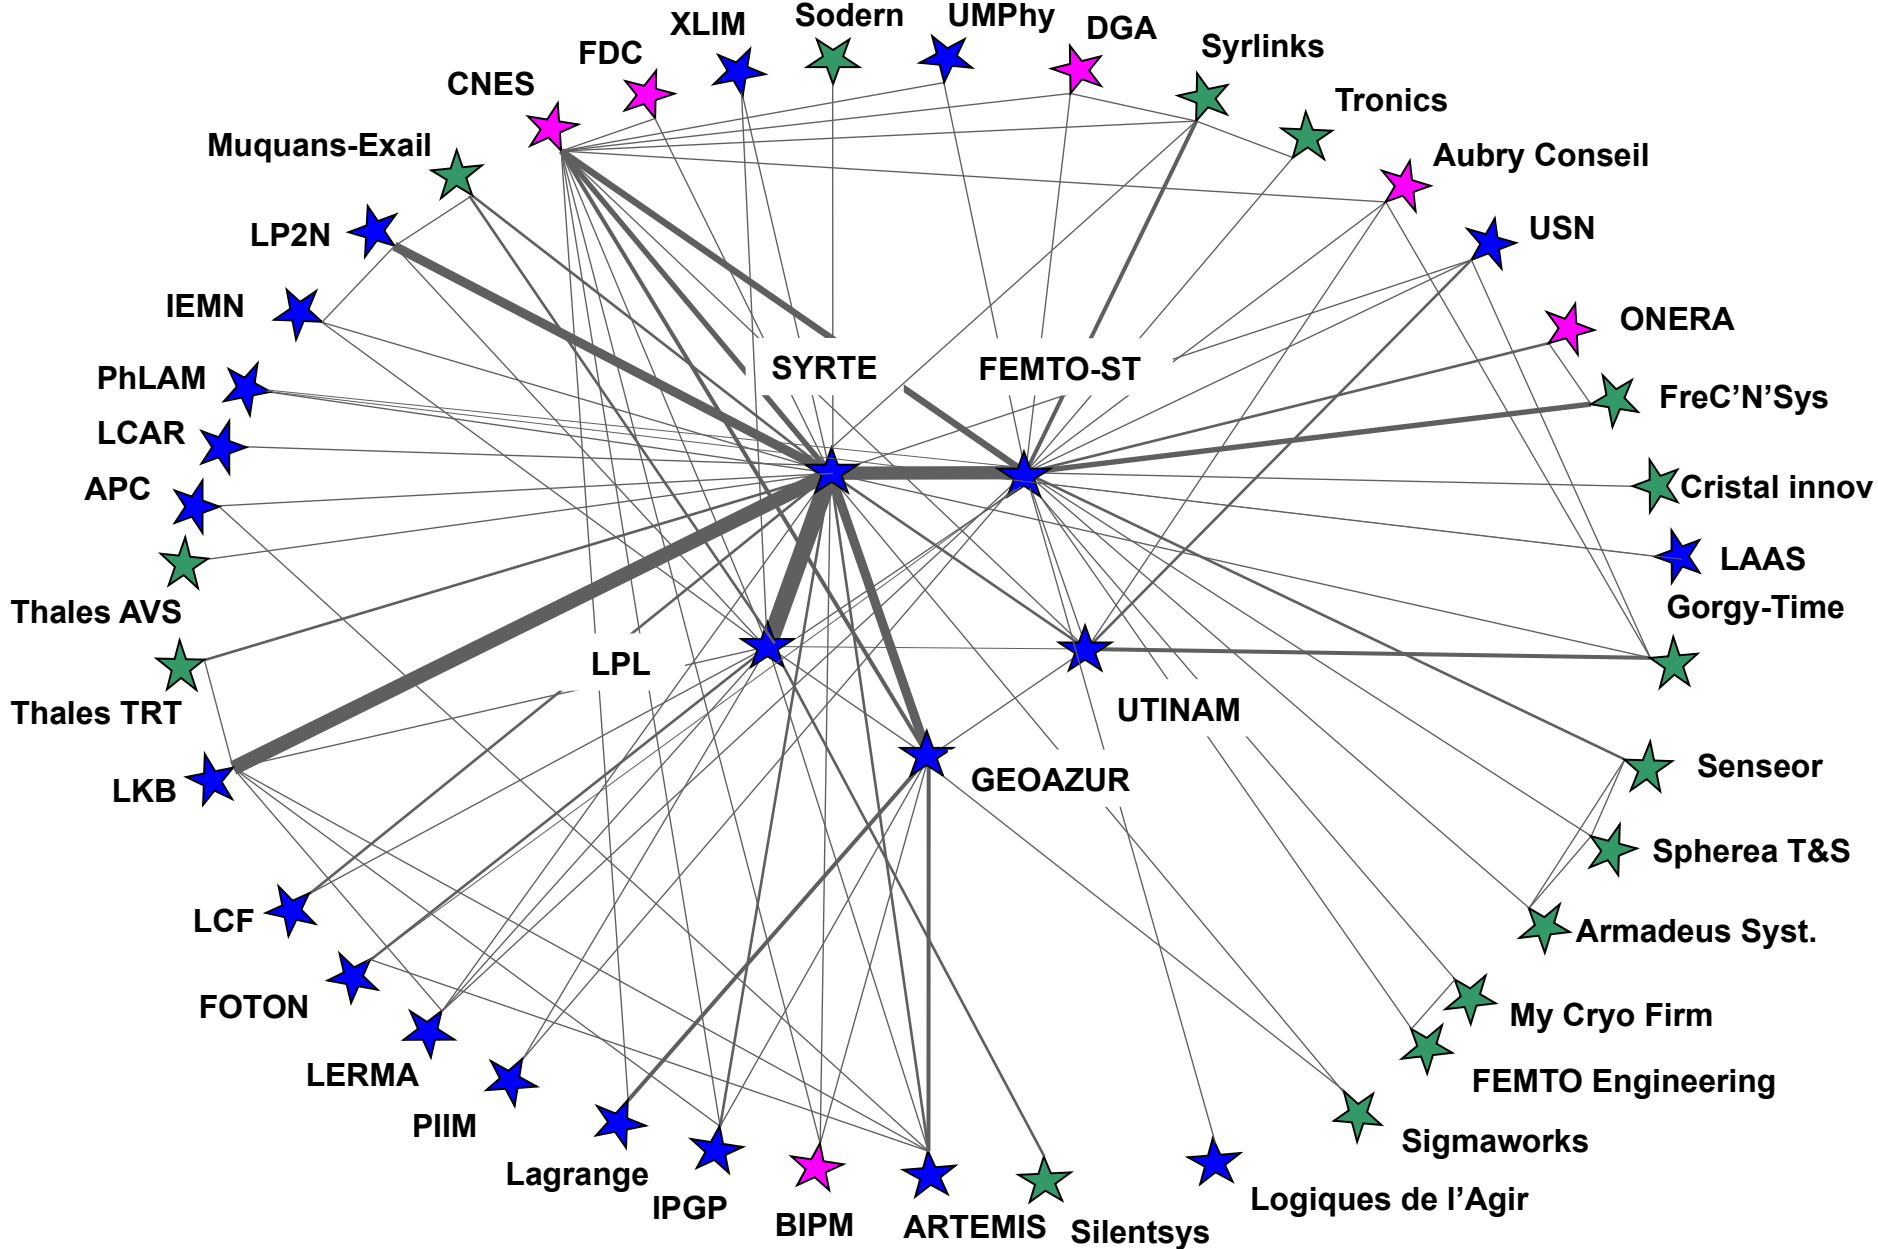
XLIM
Sodern
UMPhy
DGA
FDC
Syrlinks
CNES
Tronics
Muquans-Exail
Aubry Conseil
USN
LP2N
IEMN
ONERA
SYRTE
FEMTO-ST
PhLAM
FreC'N'Sys
LCAR
Cristal innov
APC
LAAS
Thales AVS
Gorgy-Time
LPL
Thales TRT
UTINAM
GEOAZUR
Senseor
LKB
Spherea T&S
LCF
Armadeus Syst.
FOTON
My Cryo Firm
LERMA
FEMTO Engineering
PIIM
Sigmaworks
Lagrange
IPGP
BIPM
ARTEMIS
Silentsys
Logiques de l'Agir